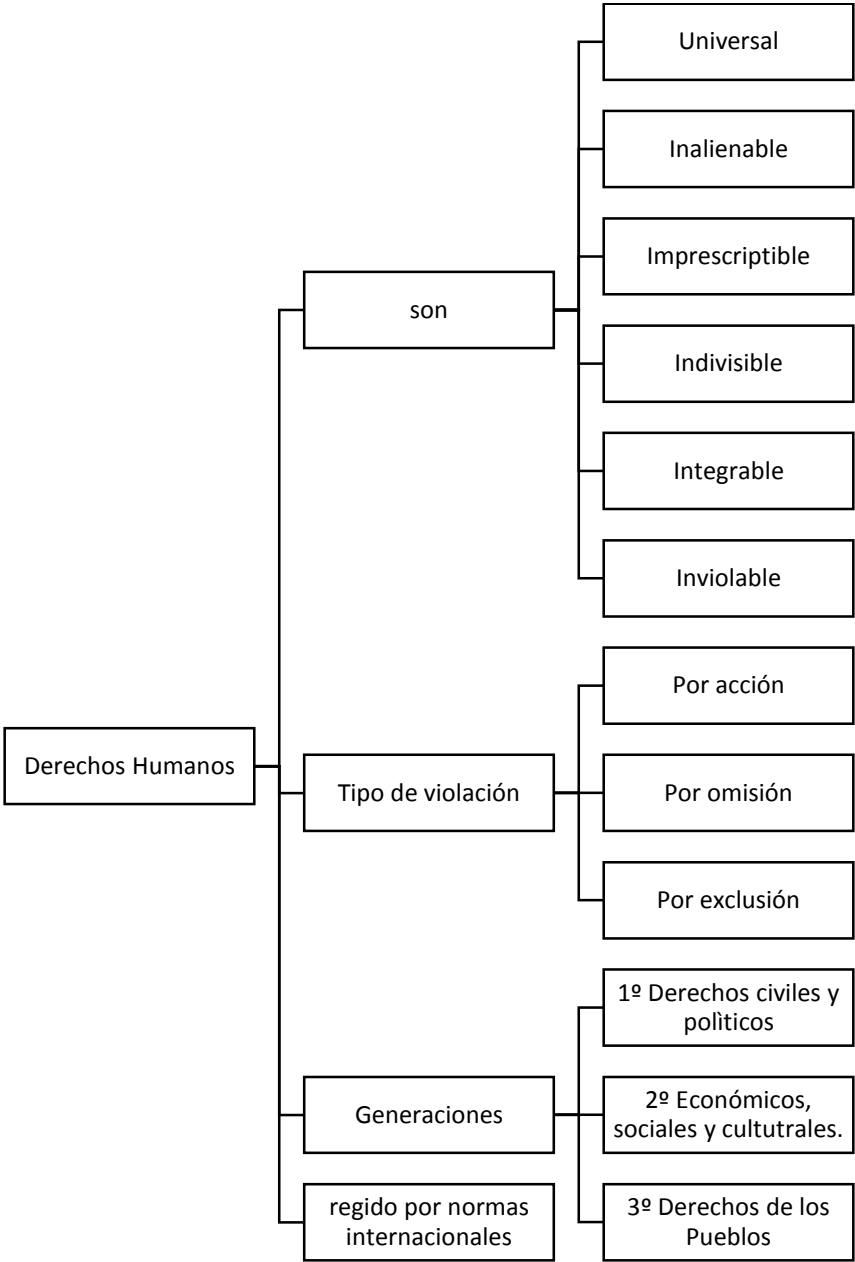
Derechos Humanos

son

Universal

Inalienable

Imprescriptible

Indivisible

Integrable

Inviolable

Tipo de violación

Por acción

Por omisión

Por exclusión

Generaciones

1º Derechos civiles y polìticos

2º Económicos, sociales y cultutrales.

3º Derechos de los Pueblos

regido por normas internacionales